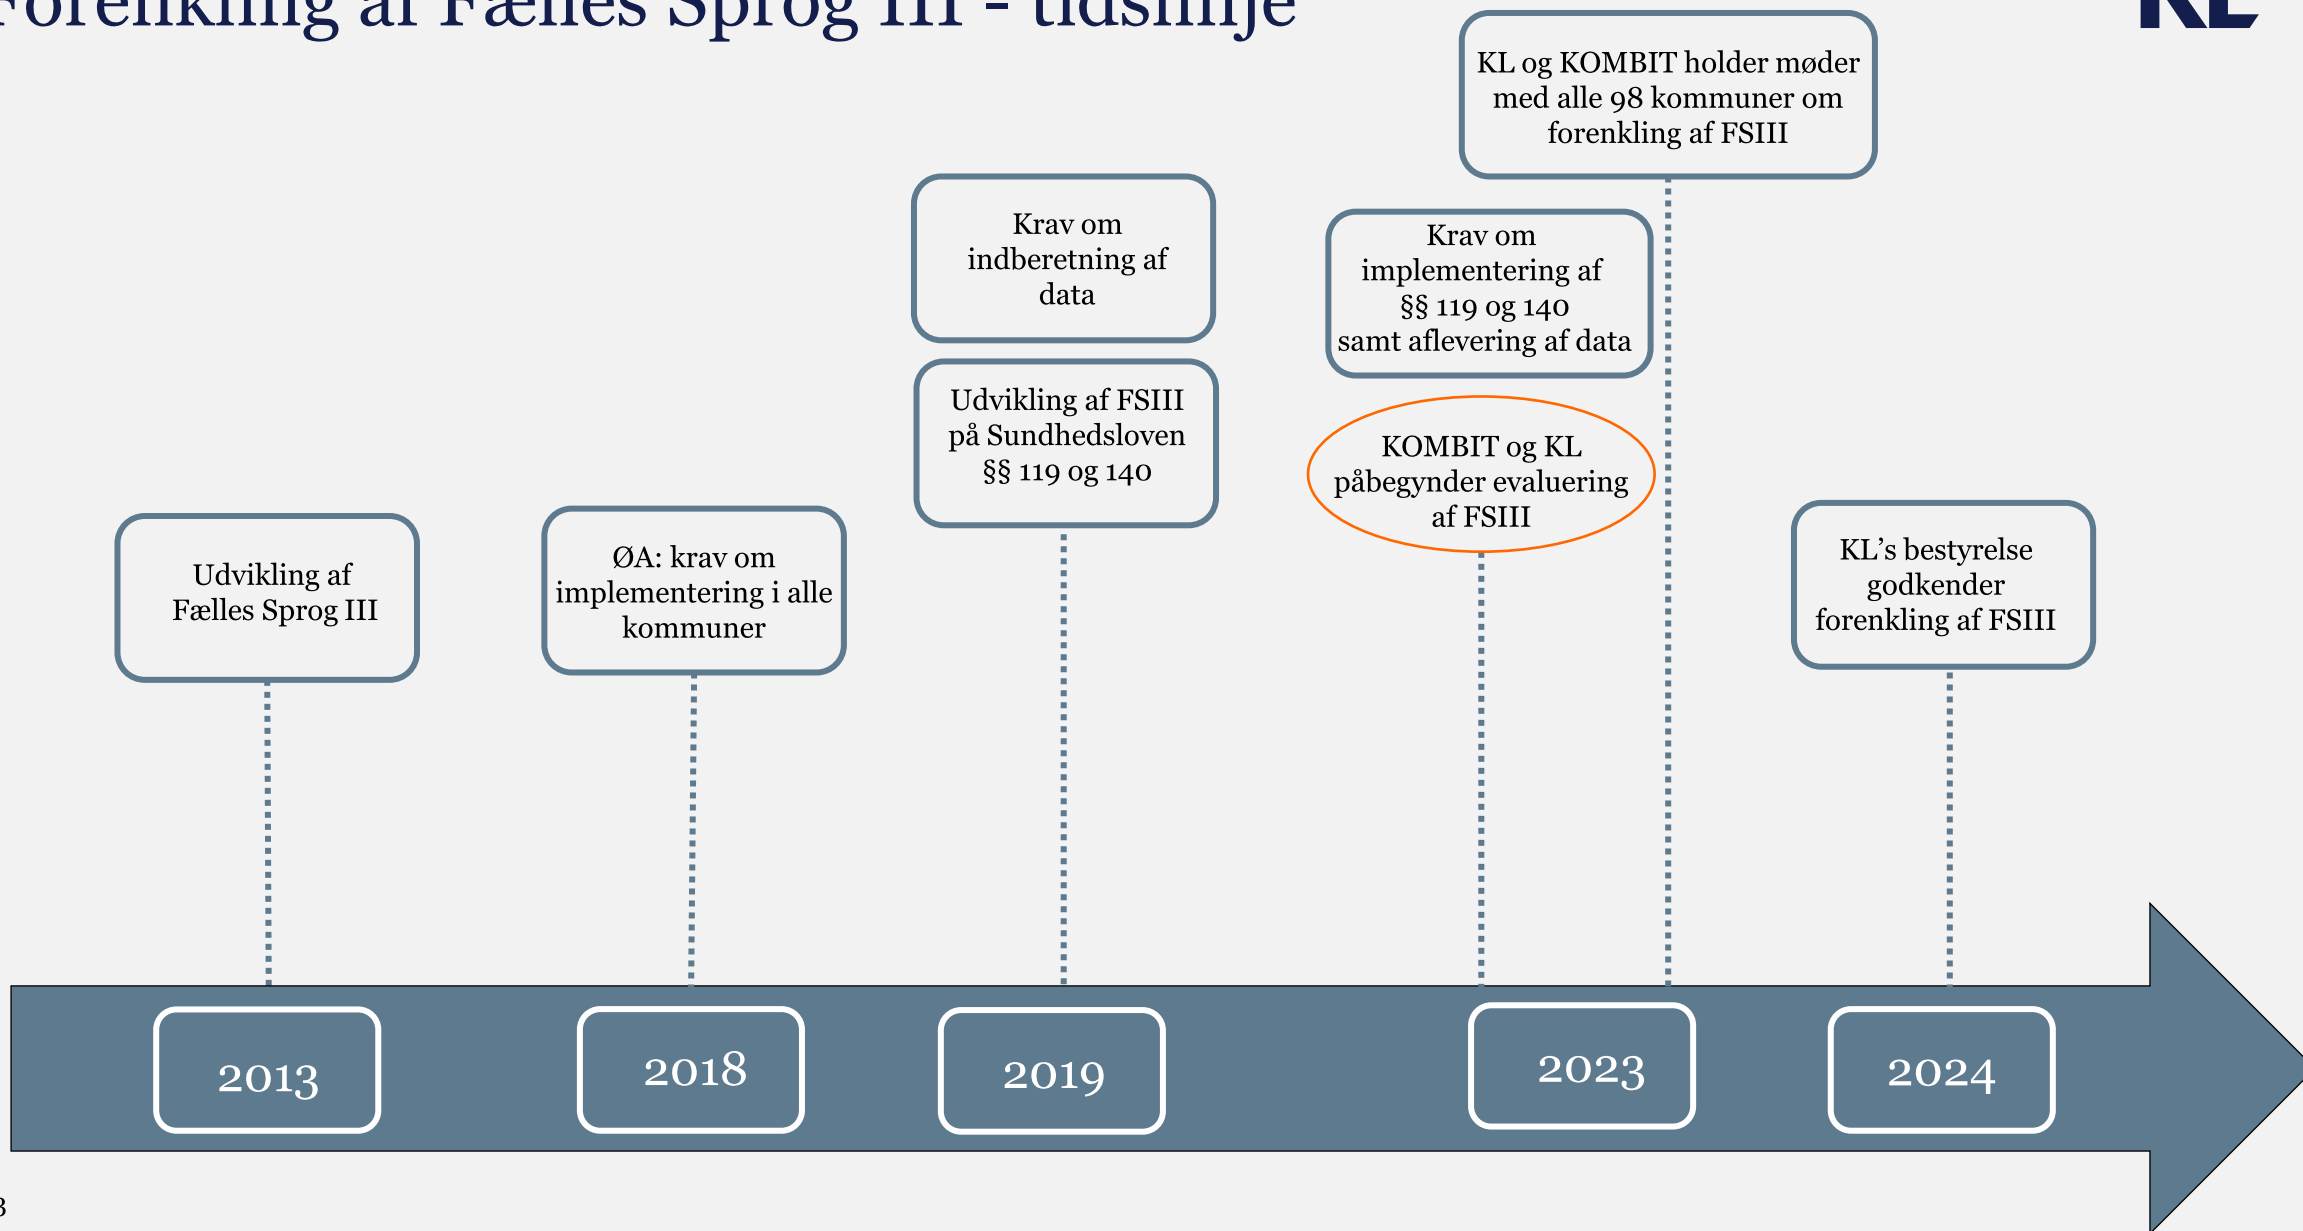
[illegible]orenkling af Fælles Sprog III - tidslinje

KL

KL og KOMBIT holder møder med alle 98 kommuner om forenkling af FSIII

Krav om indberetning af data

Krav om implementering af §§ 119 og 140 samt aflevering af data

Udvikling af FSIII på Sundhedsloven §§ 119 og 140

KOMBIT og KL påbegynder evaluering af FSIII

Udvikling af Fælles Sprog III

ØA: krav om implementering i alle kommuner

KL's bestyrelse godkender forenkling af FSIII

2013

2018

2019

2023

2024

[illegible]